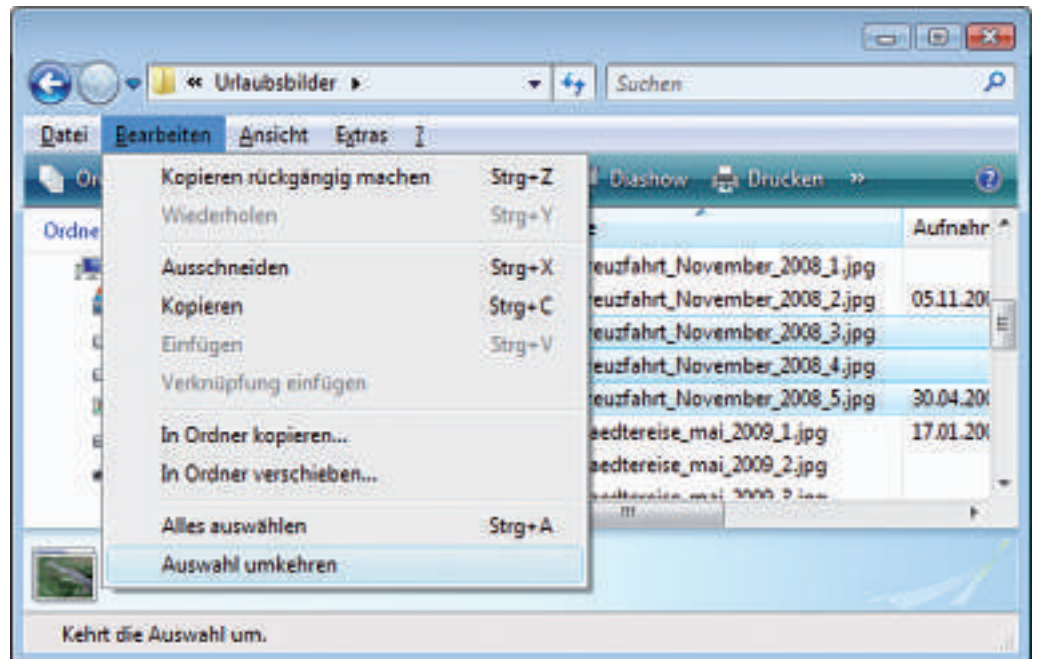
« Urlaubsbilder ▸

Suchen

Datei Bearbeiten Ansicht Extras ?

Or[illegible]

Diashow Drucken »

Ordne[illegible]

Kopieren rückgängig machen Strg+Z
Wiederholen Strg+Y
Ausschneiden Strg+X
Kopieren Strg+C
Einfügen Strg+V
Verknüpfung einfügen
In Ordner kopieren...
In Ordner verschieben...
Alles auswählen Strg+A
Auswahl umkehren

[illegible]e

Aufnahr

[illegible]reuzfahrt_November_2008_1.jpg
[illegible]reuzfahrt_November_2008_2.jpg 05.11.20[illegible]
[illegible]reuzfahrt_November_2008_3.jpg
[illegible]reuzfahrt_November_2008_4.jpg
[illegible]reuzfahrt_November_2008_5.jpg 30.04.20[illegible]
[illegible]aedtereise_mai_2009_1.jpg 17.01.20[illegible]
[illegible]aedtereise_mai_2009_2.jpg
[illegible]

Kehrt die Auswahl um.